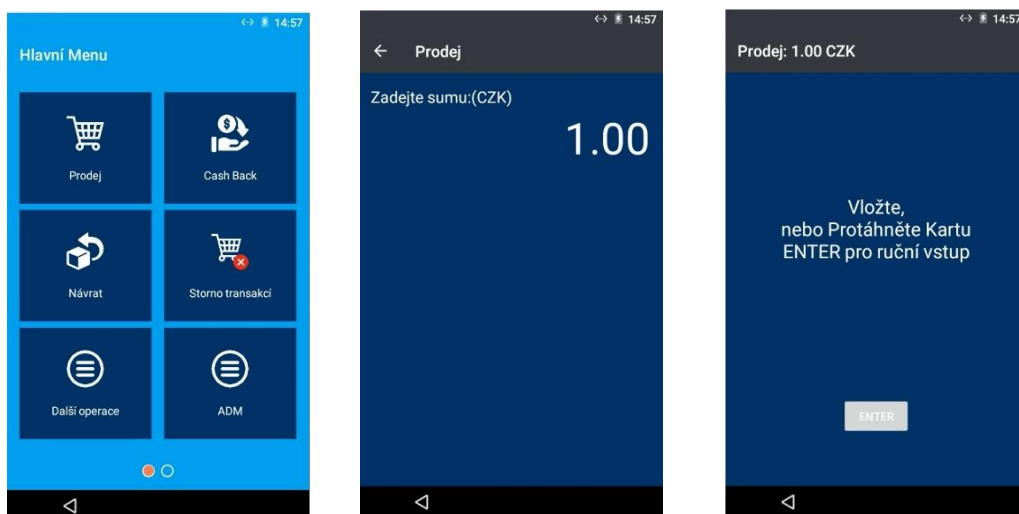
14:57

Hlavní Menu

Prodej

Cash Back

Návrat

Storno transakcí

Další operace

ADM

14:57

Prodej

Zadejte sumu:(CZK)

1.00

14:57

Prodej: 1.00 CZK

Vložte,
nebo Protáhněte Kartu
ENTER pro ruční vstup

ENTER